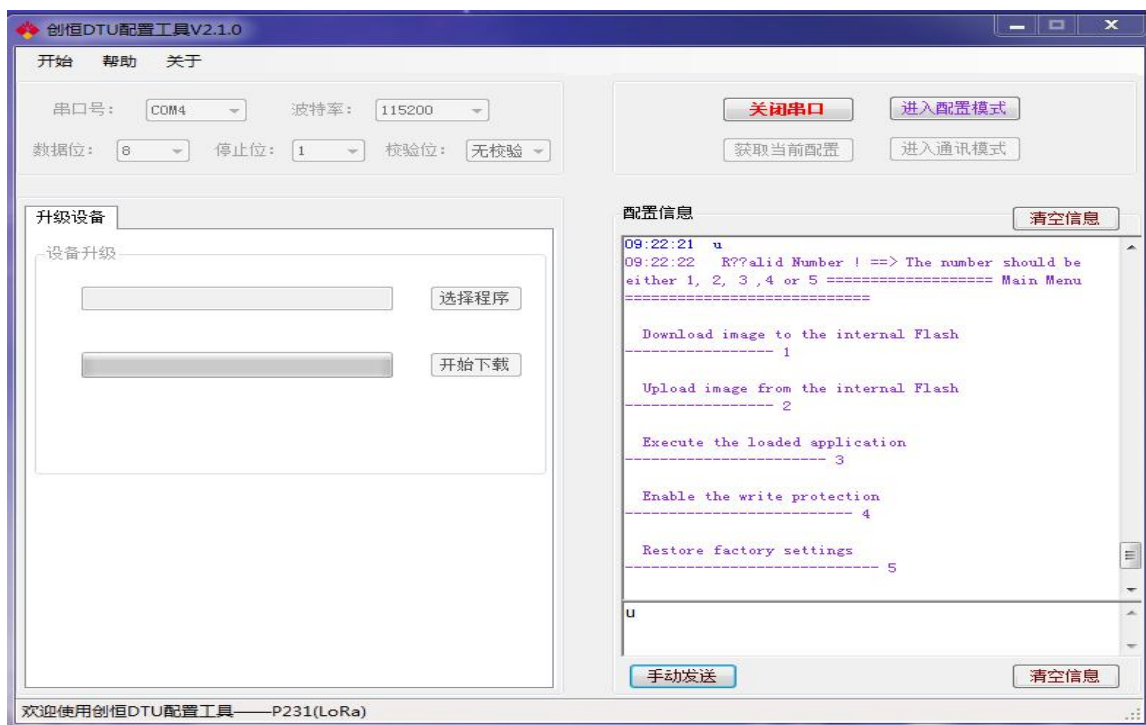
创恒DTU配置工具V2.1.0

开始 帮助 关于

串口号: COM4 波特率: 115200
数据位: 8 停止位: 1 校验位: 无校验

关闭串口 进入配置模式
获取当前配置 进入通讯模式

升级设备

设备升级

选择程序

开始下载

配置信息 清空信息

09:22:21 u
09:22:22 R??alid Number ! ==> The number should be either 1, 2, 3 ,4 or 5 =================== Main Menu ============================

Download image to the internal Flash ----------------- 1

Upload image from the internal Flash ----------------- 2

Execute the loaded application ----------------------- 3

Enable the write protection -------------------------- 4

Restore factory settings ----------------------------- 5

u

手动发送 清空信息

欢迎使用创恒DTU配置工具——P231(LoRa)